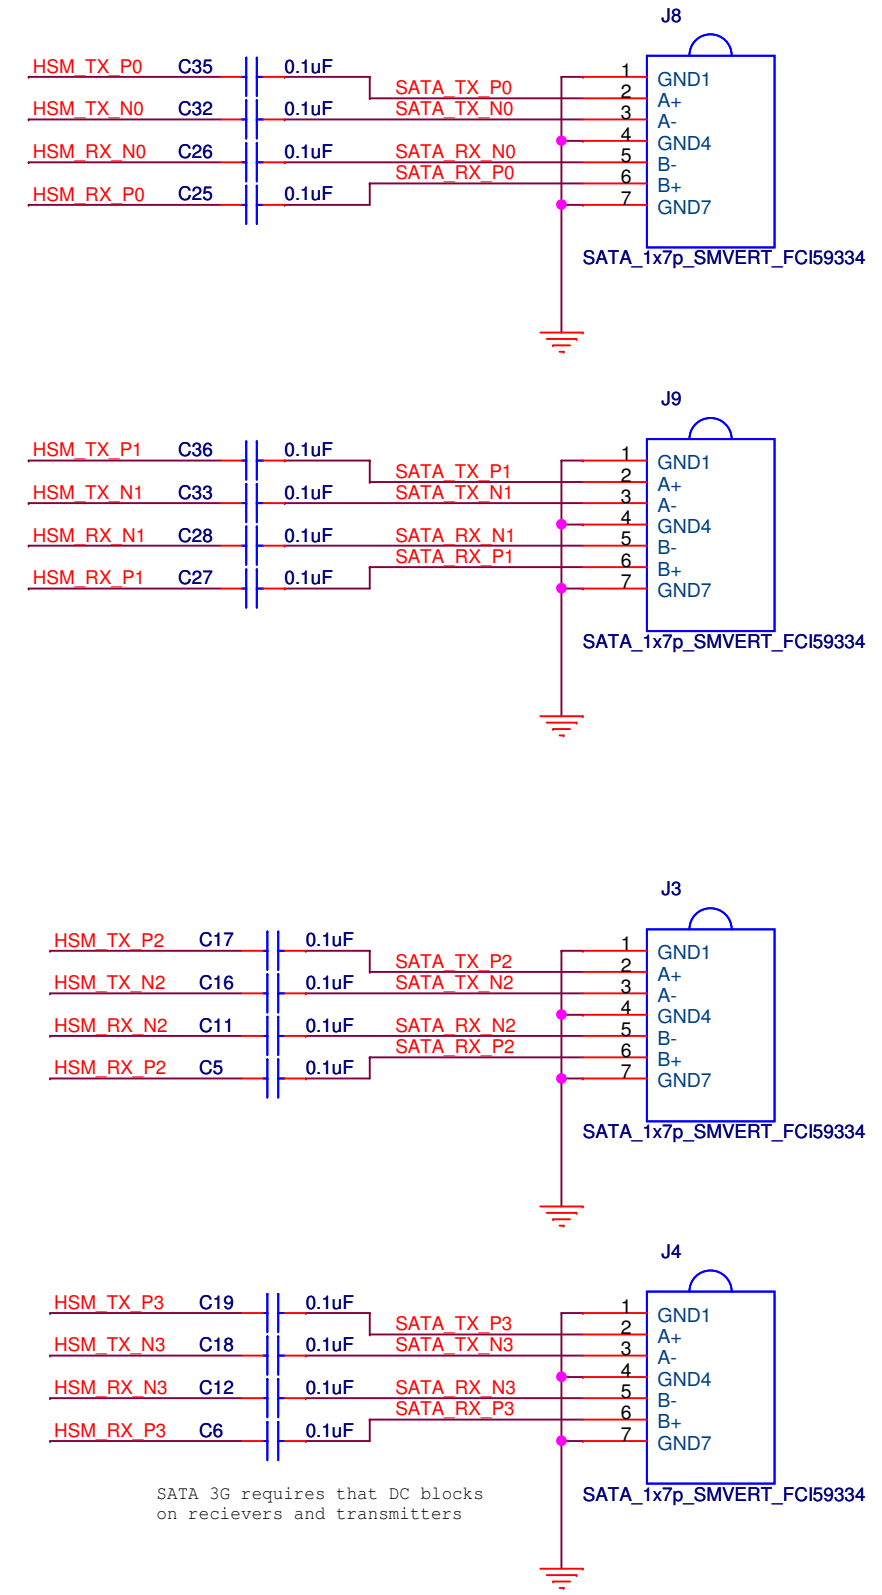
J8

HSM_TX_P0 C35 0.1uF
HSM_TX_N0 C32 0.1uF
HSM_RX_N0 C26 0.1uF
HSM_RX_P0 C25 0.1uF

SATA_TX_P0
SATA_TX_N0
SATA_RX_N0
SATA_RX_P0

1 GND1
2 A+
3 A-
4 GND4
5 B-
6 B+
7 GND7

SATA_1x7p_SMVERT_FCI59334

J9

HSM_TX_P1 C36 0.1uF
HSM_TX_N1 C33 0.1uF
HSM_RX_N1 C28 0.1uF
HSM_RX_P1 C27 0.1uF

SATA_TX_P1
SATA_TX_N1
SATA_RX_N1
SATA_RX_P1

1 GND1
2 A+
3 A-
4 GND4
5 B-
6 B+
7 GND7

SATA_1x7p_SMVERT_FCI59334

J3

HSM_TX_P2 C17 0.1uF
HSM_TX_N2 C16 0.1uF
HSM_RX_N2 C11 0.1uF
HSM_RX_P2 C5 0.1uF

SATA_TX_P2
SATA_TX_N2
SATA_RX_N2
SATA_RX_P2

1 GND1
2 A+
3 A-
4 GND4
5 B-
6 B+
7 GND7

SATA_1x7p_SMVERT_FCI59334

J4

HSM_TX_P3 C19 0.1uF
HSM_TX_N3 C18 0.1uF
HSM_RX_N3 C12 0.1uF
HSM_RX_P3 C6 0.1uF

SATA_TX_P3
SATA_TX_N3
SATA_RX_N3
SATA_RX_P3

1 GND1
2 A+
3 A-
4 GND4
5 B-
6 B+
7 GND7

SATA 3G requires that DC blocks on recievers and transmitters

SATA_1x7p_SMVERT_FCI59334